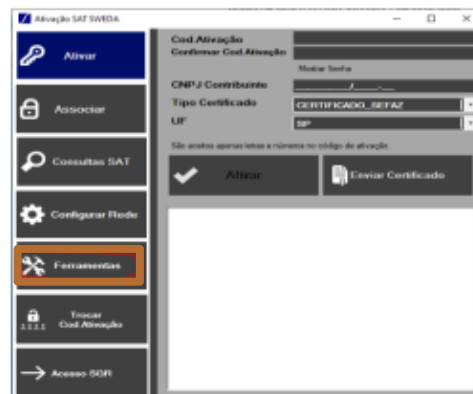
Ativação SAT SWEDA

Ativar

Associar

Consultas SAT

Configurar Rede

Ferramentas

Trocar Cod Ativação

Acesso SGR

Cod Ativação
Confirmar Cod Ativação
Mostrar Senha
CNPJ Contribuinte
Tipo Certificado
CERTIFICADO_SEFAZ
UF
SP
São aceitos apenas letras e números no código de ativação.

Ativar

Enviar Certificado